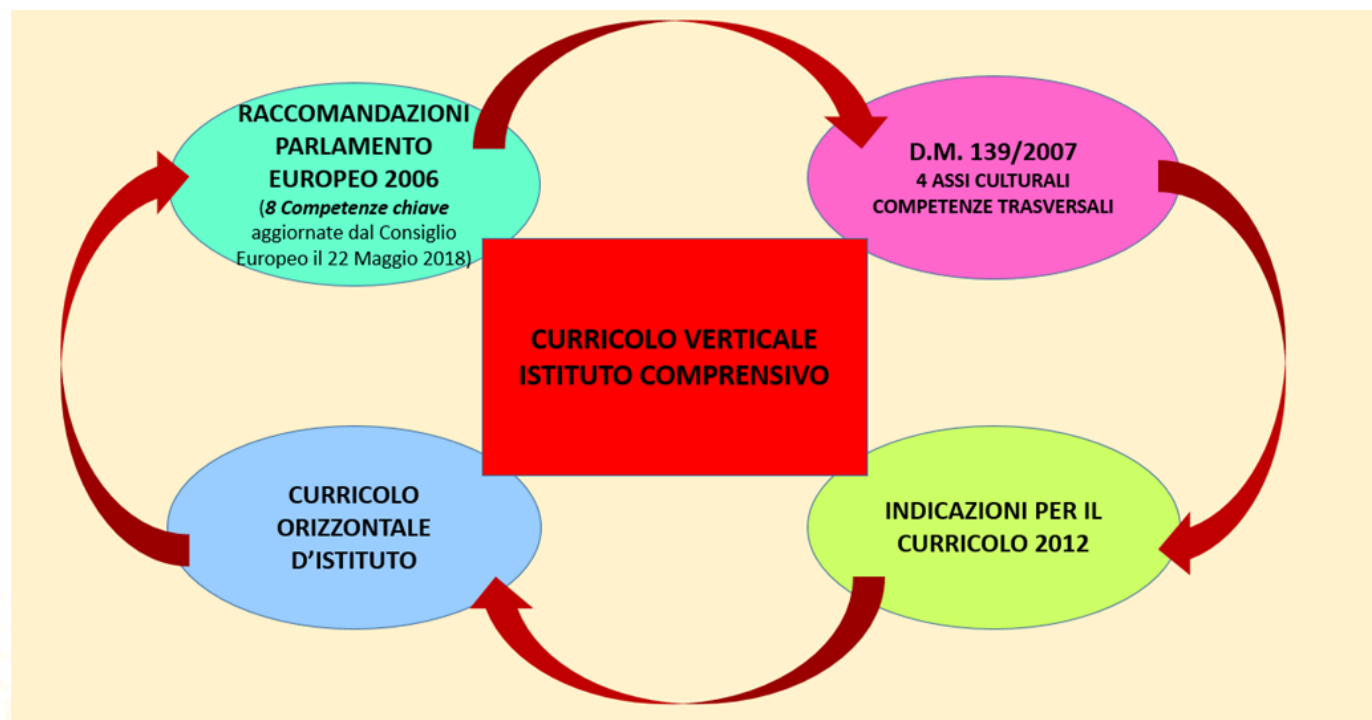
RACCOMANDAZIONI PARLAMENTO EUROPEO 2006
(*8 Competenze chiave* aggiornate dal Consiglio Europeo il 22 Maggio 2018)

D.M. 139/2007
4 ASSI CULTURALI
COMPETENZE TRASVERSALI

CURRICOLO VERTICALE ISTITUTO COMPRENSIVO

CURRICOLO ORIZZONTALE D'ISTITUTO

INDICAZIONI PER IL CURRICOLO 2012